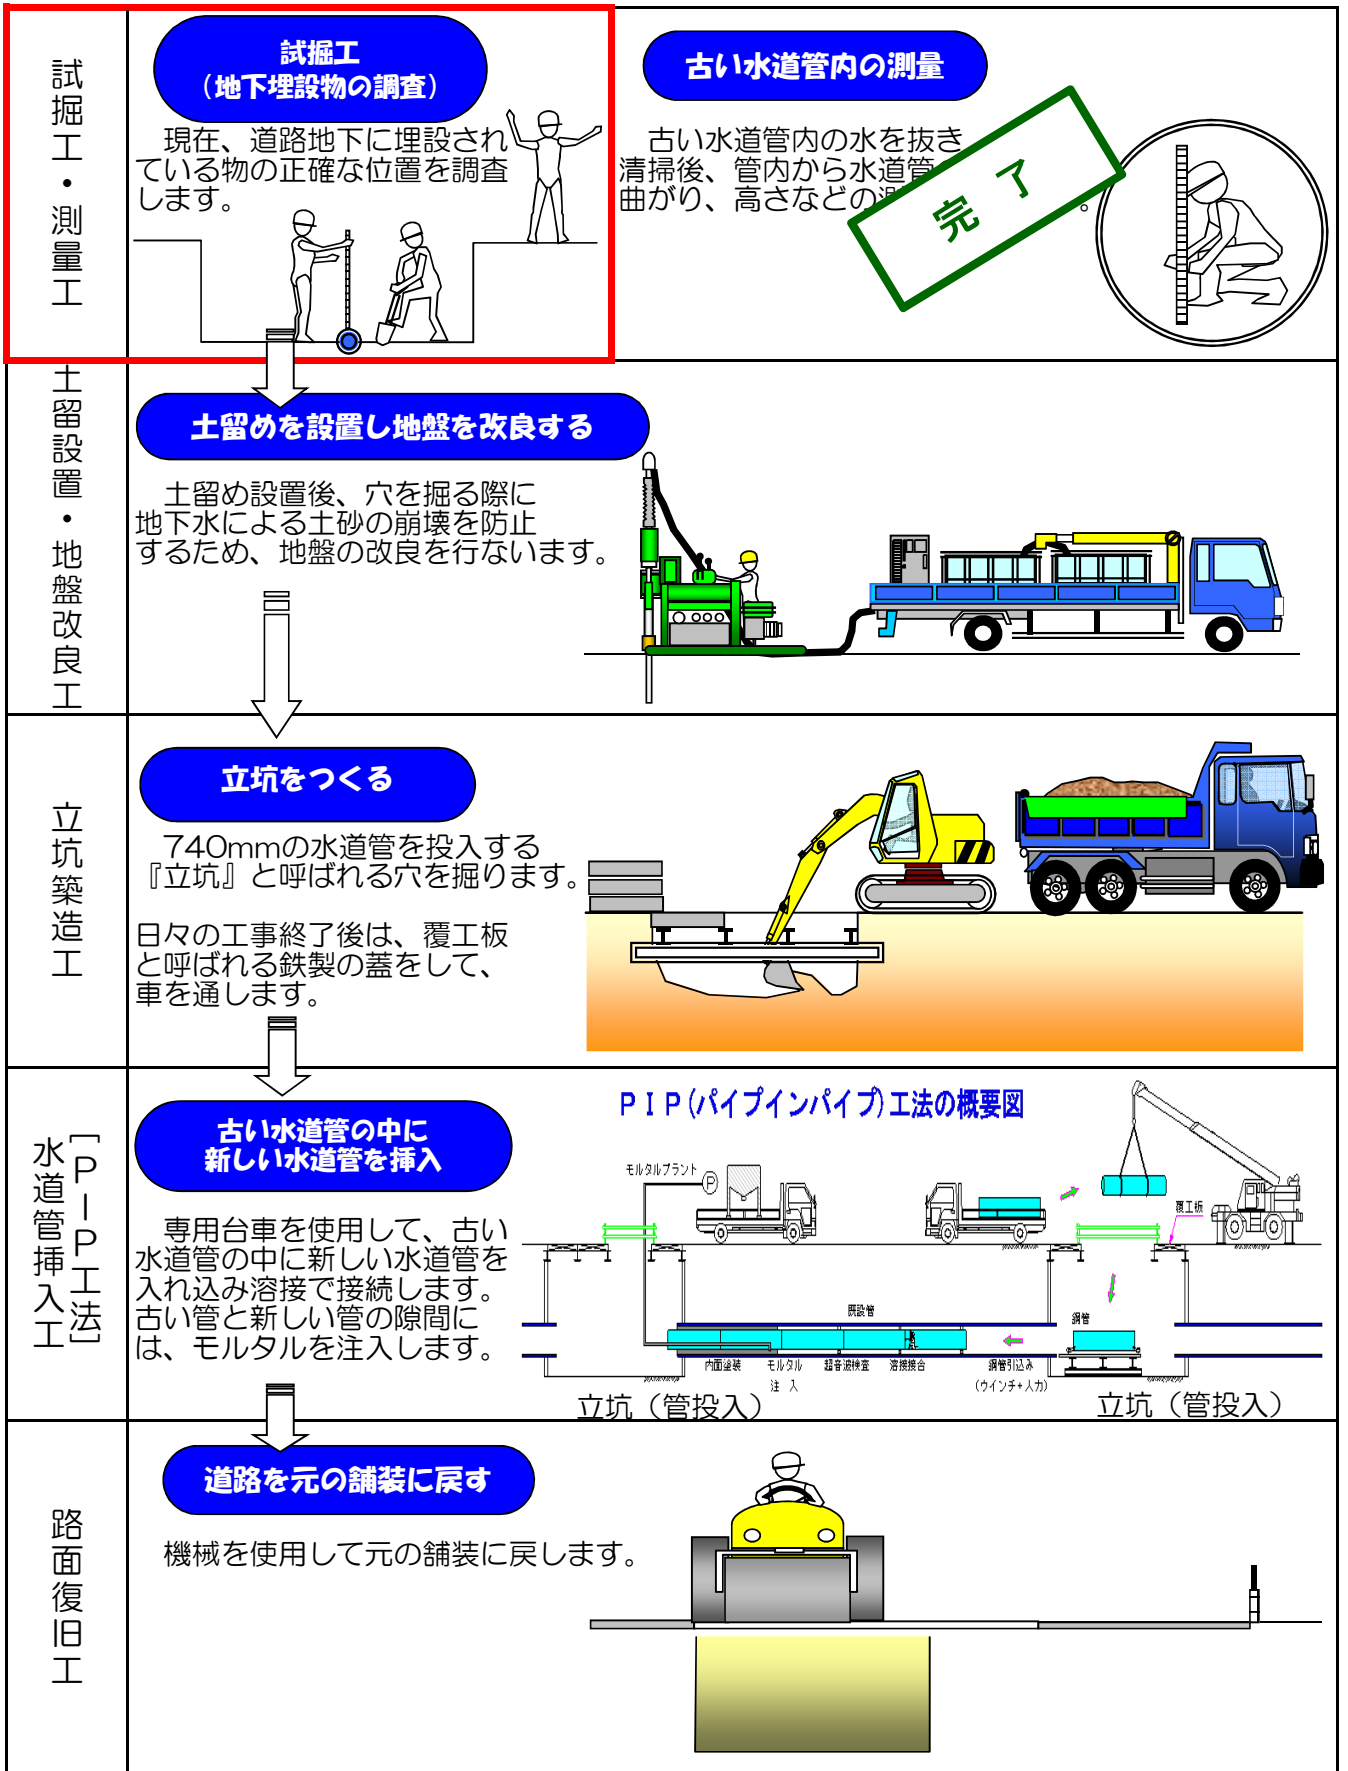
試掘工・測量工

試掘工
（地下埋設物の調査）

現在、道路地下に埋設されている物の正確な位置を調査します。

古い水道管内の測量

古い水道管内の水を抜き清掃後、管内から水道管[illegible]曲がり、高さなどの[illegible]。

完了

土留設置・地盤改良工

土留めを設置し地盤を改良する

土留め設置後、穴を掘る際に地下水による土砂の崩壊を防止するため、地盤の改良を行ないます。

立坑築造工

立坑をつくる

740mmの水道管を投入する『立坑』と呼ばれる穴を掘ります。

日々の工事終了後は、覆工板と呼ばれる鉄製の蓋をして、車を通します。

水道管挿入工［PIP工法］

古い水道管の中に新しい水道管を挿入

専用台車を使用して、古い水道管の中に新しい水道管を入れ込み溶接で接続します。古い管と新しい管の隙間には、モルタルを注入します。

PIP(パイプインパイプ)工法の概要図

モルタルプラント
P
覆工板
既設管
鋼管
内面塗装
モルタル注入
超音波検査
溶接接合
鋼管引込み（ウインチ＋人力）

立坑（管投入）
立坑（管投入）

路面復旧工

道路を元の舗装に戻す

機械を使用して元の舗装に戻します。